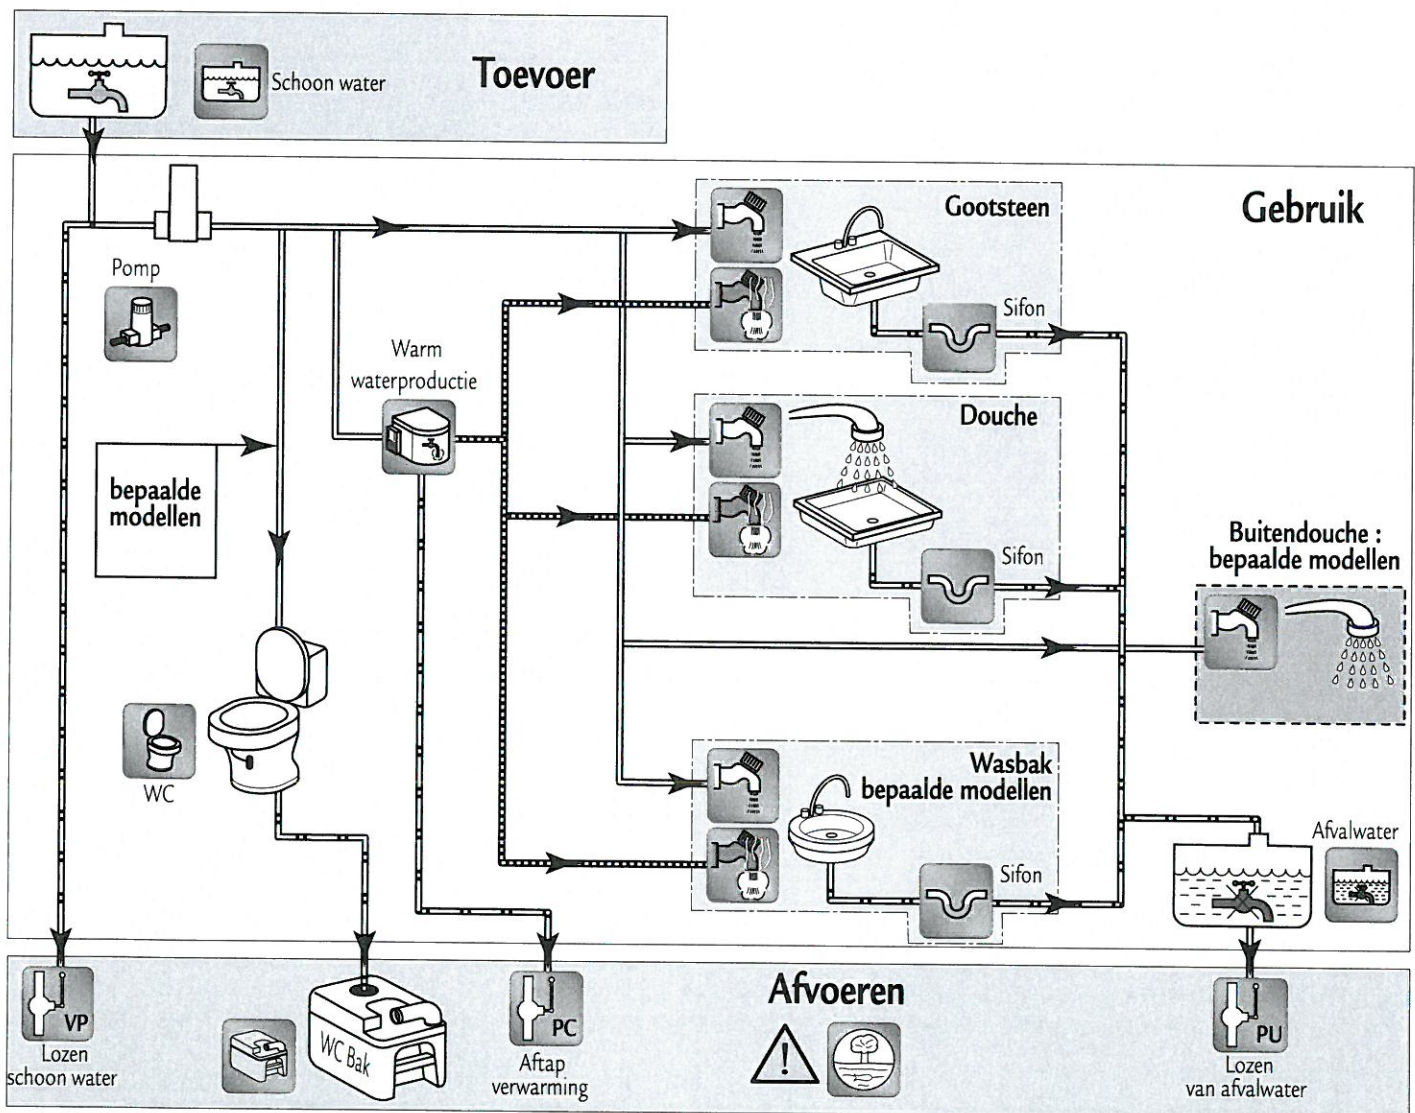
Schoon water

Toevoer

Gebruik

Pomp

Gootsteen

Sifon

Warm waterproductie

Douche

bepaalde modellen

Sifon

Buitendouche : bepaalde modellen

WC

Wasbak bepaalde modellen

Afvalwater

Sifon

Afvoeren

VP
Lozen schoon water

WC Bak

PC
Aftap verwarming

PU
Lozen van afvalwater